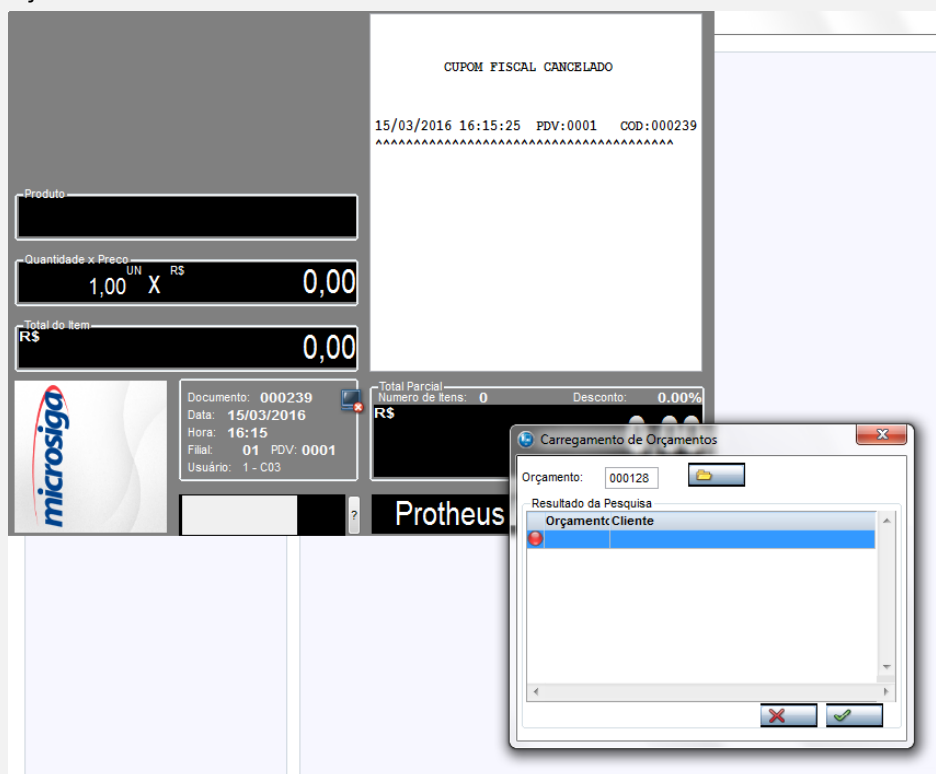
CUPOM FISCAL CANCELADO

15/03/2016 16:15:25 PDV:0001 COD:000239
^^^^^^^^^^^^^^^^^^^^^^^^^^^^^^^^^^^^^^^^

Produto

Quantidade x Preço
UN R$
1,00 X 0,00

Total do Item
R$
0,00

microsiga

Documento: 000239
Data: 15/03/2016
Hora: 16:15
Filial: 01 PDV: 0001
Usuário: 1 - C03

?

Total Parcial
Numero de Itens: 0 Desconto: 0.00%
R$

Protheus

Carregamento de Orçamentos

Orçamento: 000128

Resultado da Pesquisa

| Orçamento | Cliente |
|---|---|
| | |